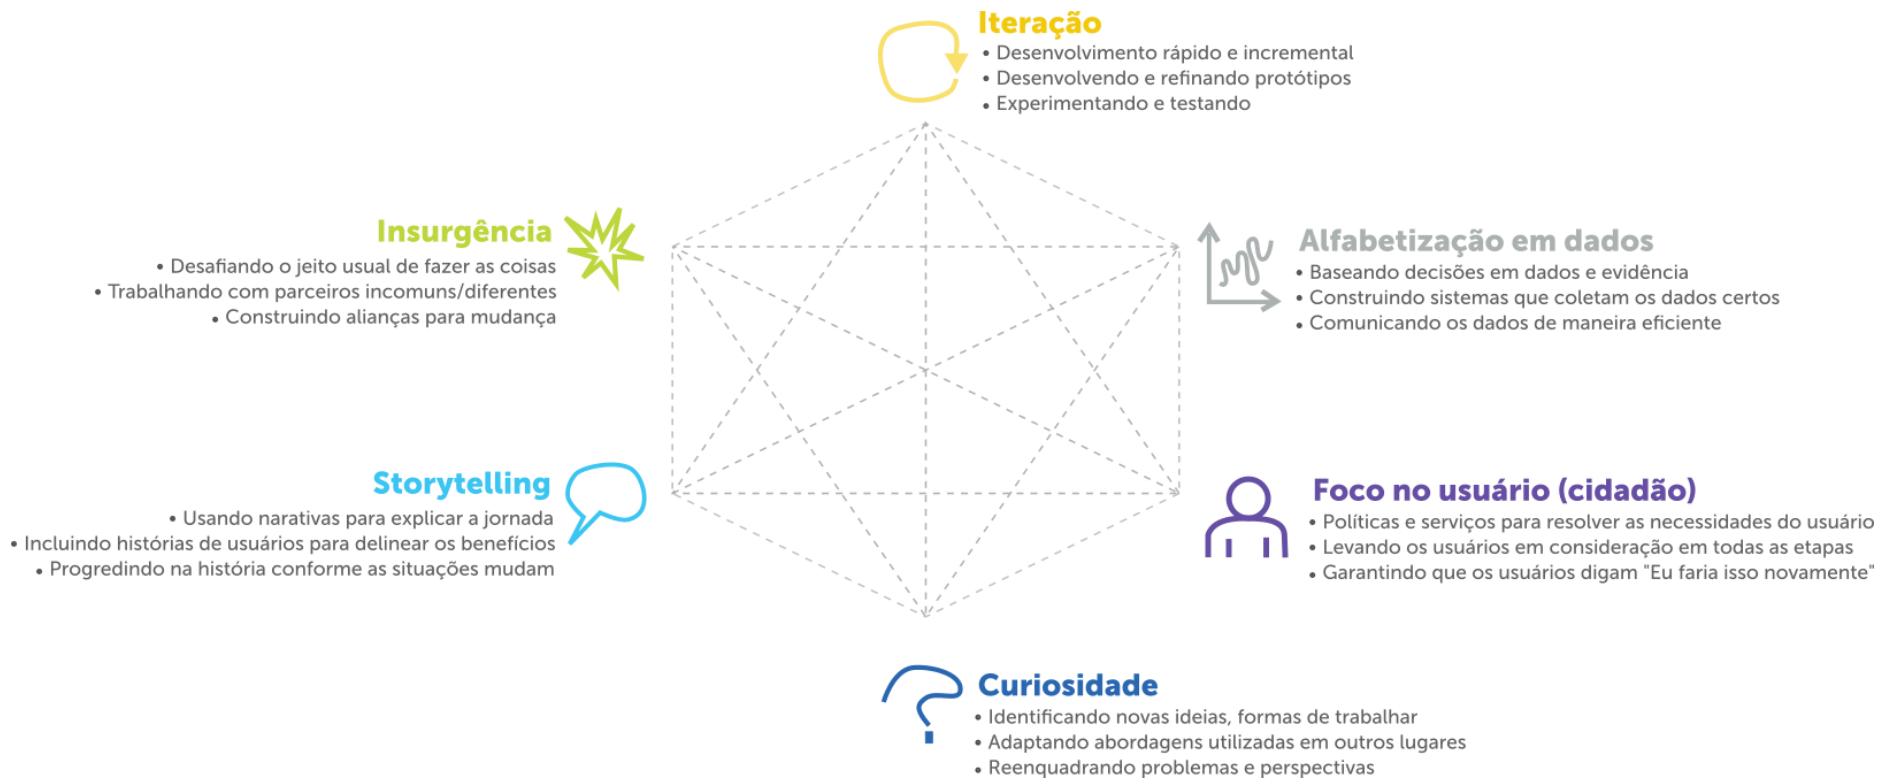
Iteração
• Desenvolvimento rápido e incremental
• Desenvolvendo e refinando protótipos
• Experimentando e testando

Insurgência
• Desafiando o jeito usual de fazer as coisas
• Trabalhando com parceiros incomuns/diferentes
• Construindo alianças para mudança

Alfabetização em dados
• Baseando decisões em dados e evidência
• Construindo sistemas que coletam os dados certos
• Comunicando os dados de maneira eficiente

Storytelling
• Usando narativas para explicar a jornada
• Incluindo histórias de usuários para delinear os benefícios
• Progredindo na história conforme as situações mudam

Foco no usuário (cidadão)
• Políticas e serviços para resolver as necessidades do usuário
• Levando os usuários em consideração em todas as etapas
• Garantindo que os usuários digam "Eu faria isso novamente"

Curiosidade
• Identificando novas ideias, formas de trabalhar
• Adaptando abordagens utilizadas em outros lugares
• Reenquadrando problemas e perspectivas